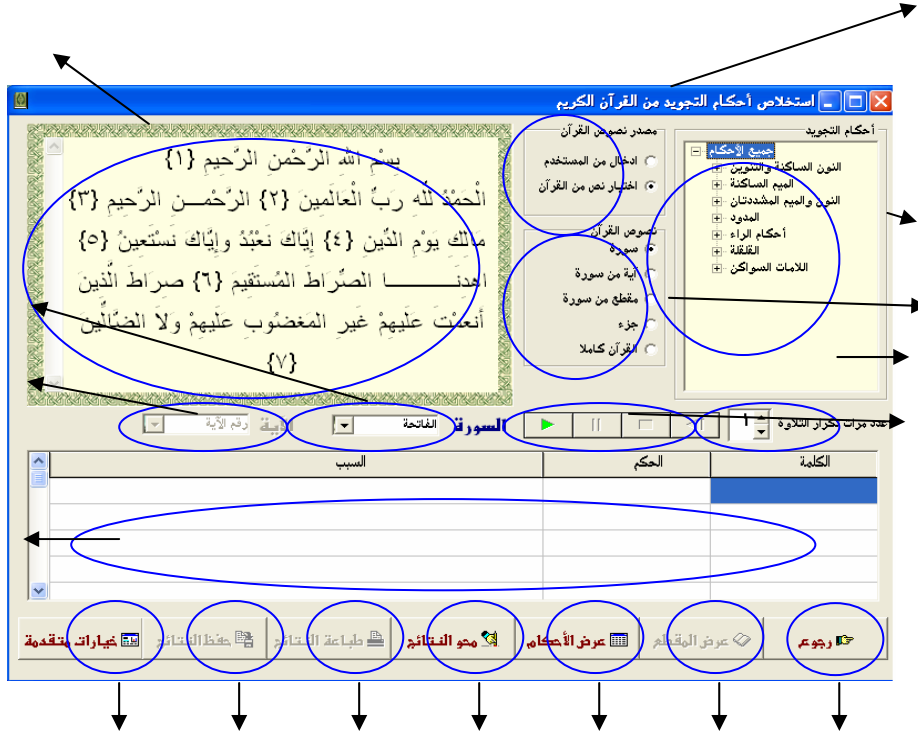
استخلاص أحكام التجويد من القرآن الكريم

أحكام التجويد
جميع الأحكام
النون الساكنة والتنوين
الميم الساكنة
النون والميم المشددتان
المدود
أحكام الراء
القلقلة
اللامات السواكن

مصدر نصوص القرآن
ادخال من المستخدم
اختيار نص من القرآن

نصوص القرآن
سورة
آية من سورة
مقطع من سورة
جزء
القرآن كاملا

بِسْمِ اللَّهِ الرَّحْمَنِ الرَّحِيمِ {١}
الْحَمْدُ لِلَّهِ رَبِّ الْعَالَمِينَ {٢} الرَّحْمَـــنِ الرَّحِيمِ {٣}
مَالِكِ يَوْمِ الدِّينِ {٤} إِيَّاكَ نَعْبُدُ وإِيَّاكَ نَسْتَعِينُ {٥}
اهدِنَـــــــــا الصِّرَاطَ المُستَقِيمَ {٦} صِرَاطَ الَّذِينَ
أَنعَمتَ عَلَيهِمْ غَيرِ المَغضُوبِ عَلَيهِمْ وَلاَ الضَّالِّينَ
{٧}

عدد مرات تكرار التلاوة 1
السورة الفاتحة
الآية رقم الآية

الكلمة | الحكم | السبب

رجوع
عرض المقطع
عرض الأحكام
محو النتائج
طباعة النتائج
حفظ النتائج
خيارات متقدمة